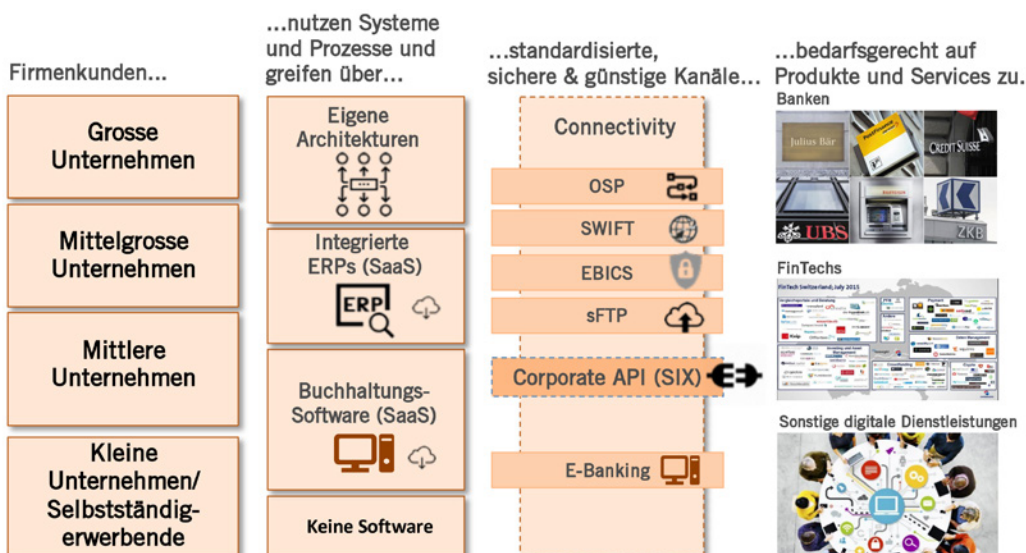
Firmenkunden...

Grosse Unternehmen

Mittelgrosse Unternehmen

Mittlere Unternehmen

Kleine Unternehmen/ Selbstständigerwerbende

...nutzen Systeme und Prozesse und greifen über...

Eigene Architekturen

Integrierte ERPs (SaaS)

ERP

Buchhaltungs-Software (SaaS)

Keine Software

...standardisierte, sichere & günstige Kanäle...

Connectivity

OSP

SWIFT

EBICS

sFTP

Corporate API (SIX)

E-Banking

...bedarfsgerecht auf Produkte und Services zu.

Banken

Julius Bär

CREDIT SUISSE

UBS

ZKB

FinTechs

FinTech Switzerland, July 2015

Sonstige digitale Dienstleistungen